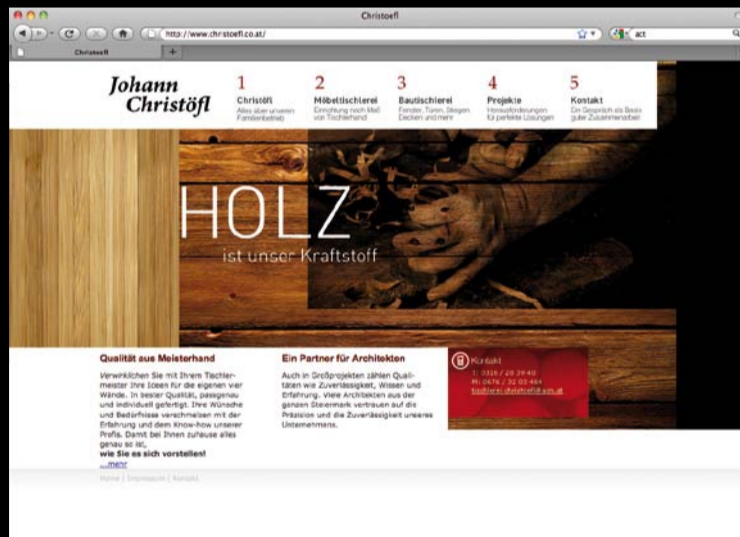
Christoefl

http://www.christoefl.co.at/

act

Christoefl

Johann Christöfl

1
Christöfl
Alles über unseren Familienbetrieb

2
Möbeltischlerei
Einrichtung nach Maß von Tischlerhand

3
Bautischlerei
Fenster, Türen, Stiegen Decken und mehr

4
Projekte
Herausforderungen für perfekte Lösungen

5
Kontakt
Ein Gespräch als Basis guter Zusammenarbeit

HOLZ
ist unser Kraftstoff

Qualität aus Meisterhand

Verwirklichen Sie mit Ihrem Tischlermeister Ihre Ideen für die eigenen vier Wände. In bester Qualität, passgenau und individuell gefertigt. Ihre Wünsche und Bedürfnisse verschmelzen mit der Erfahrung und dem Know-how unserer Profis. Damit bei Ihnen zuhause alles genau so ist,
wie Sie es sich vorstellen!
...mehr

Ein Partner für Architekten

Auch in Großprojekten zählen Qualitäten wie Zuverlässigkeit, Wissen und Erfahrung. Viele Architekten aus der ganzen Steiermark vertrauen auf die Präzision und die Zuverlässigkeit unseres Unternehmens.

Kontakt
T: 0316 / 20 39 40
M: 0676 / 32 03 464
tischlerei@christoefl.co.at

Home | Impressum | Kontakt